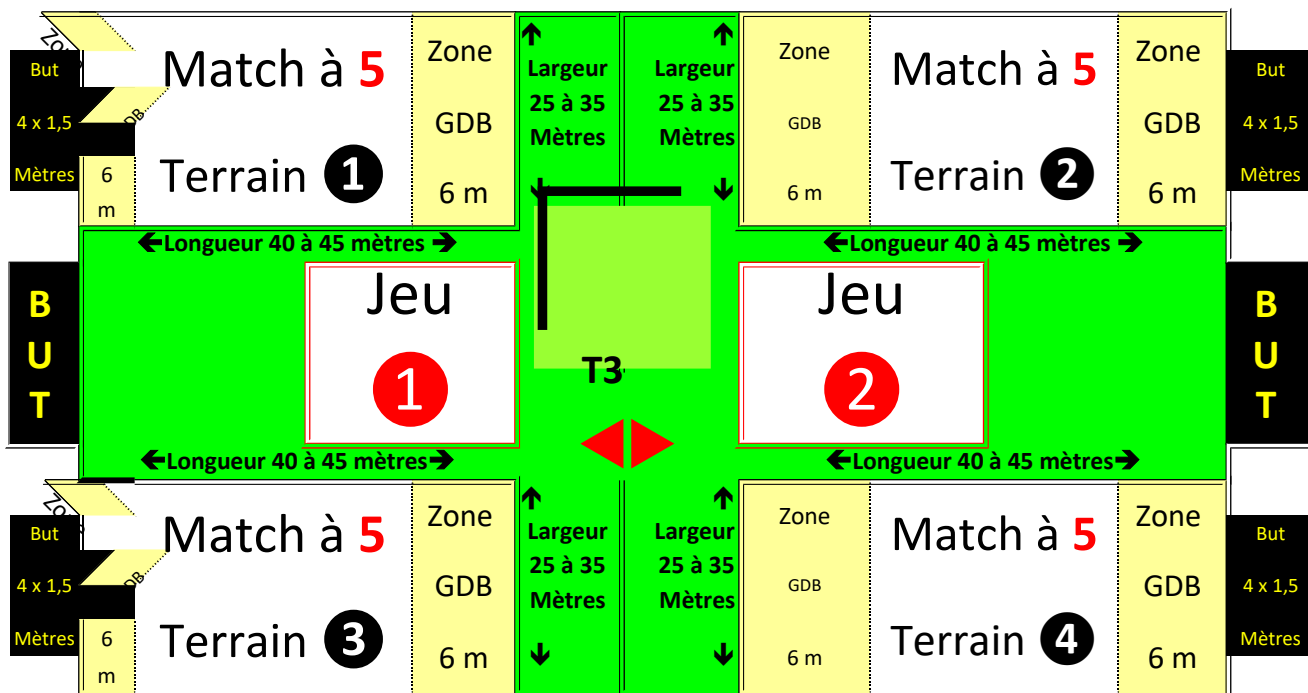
But
4 x 1,5
Mètres

6 m

Match à 5
Terrain ❶

Zone
GDB
6 m

Largeur
25 à 35
Mètres

Largeur
25 à 35
Mètres

Zone
GDB
6 m

Match à 5
Terrain ❷

Zone
GDB
6 m

But
4 x 1,5
Mètres

←Longueur 40 à 45 mètres →

←Longueur 40 à 45 mètres →

BUT

Jeu
1

T3

Jeu
2

BUT

←Longueur 40 à 45 mètres→

←Longueur 40 à 45 mètres→

But
4 x 1,5
Mètres

6 m

Match à 5
Terrain ❸

Zone
GDB
6 m

Largeur
25 à 35
Mètres

Largeur
25 à 35
Mètres

Zone
GDB
6 m

Match à 5
Terrain ❹

Zone
GDB
6 m

But
4 x 1,5
Mètres